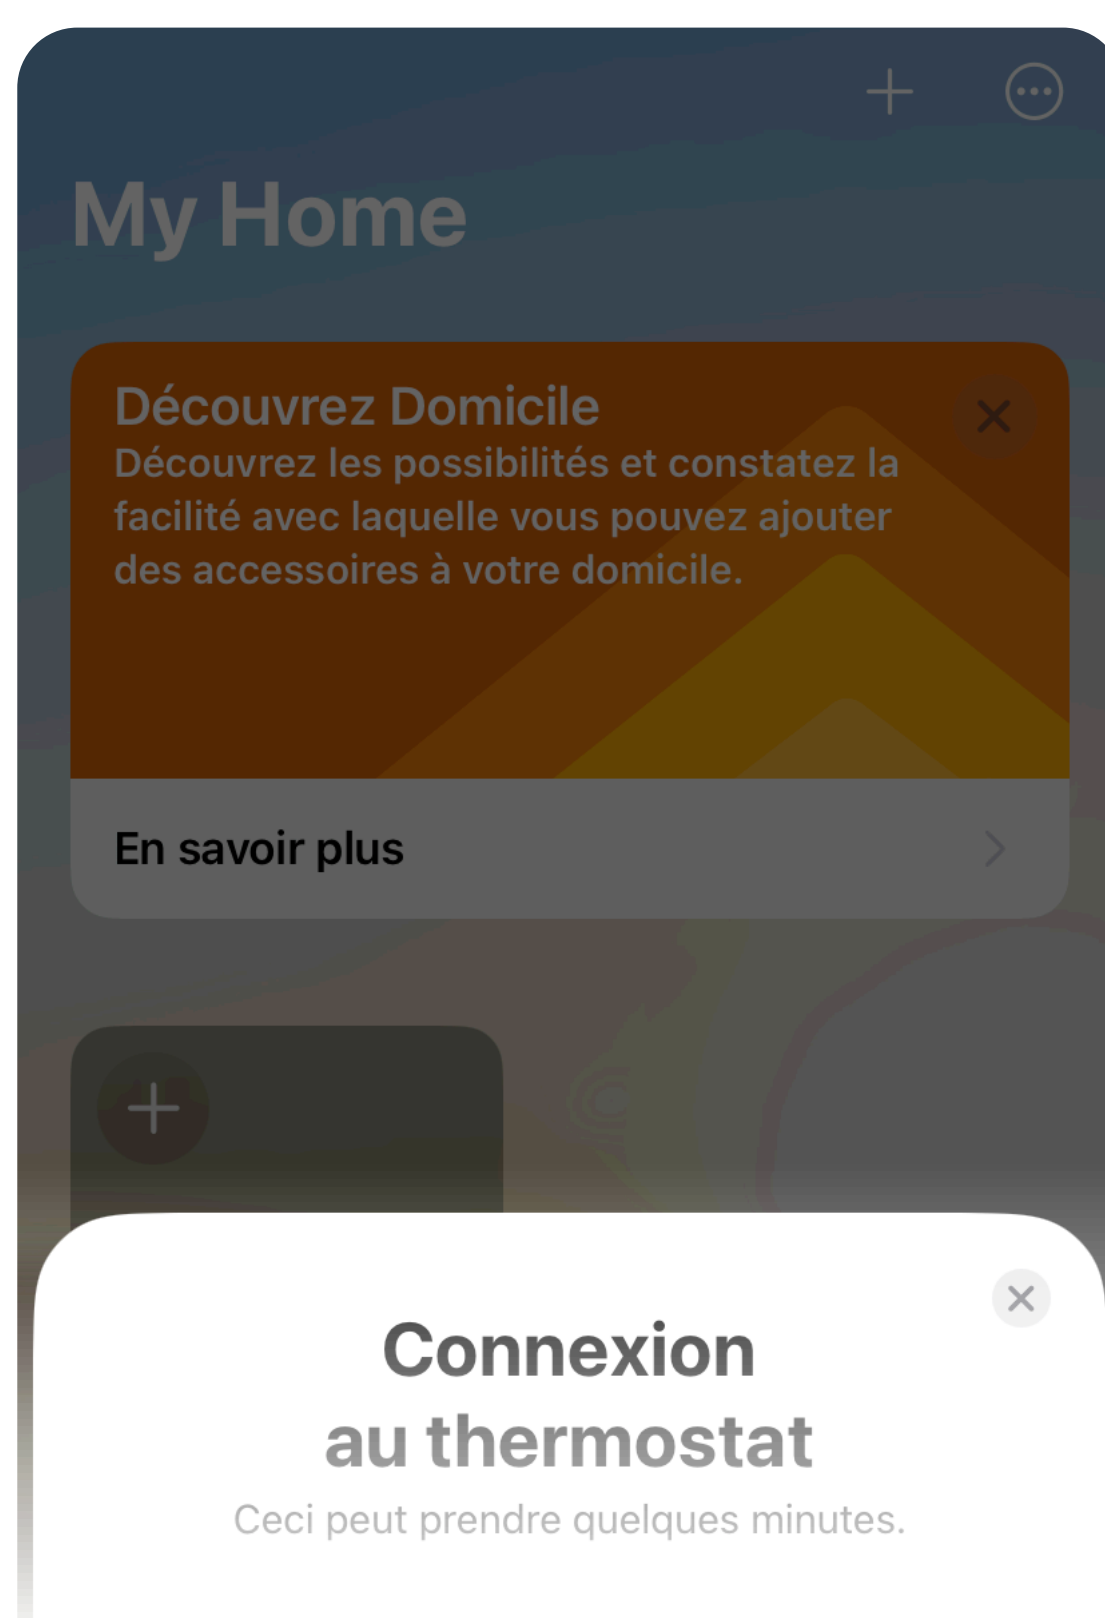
My Home

Découvrez Domicile
Découvrez les possibilités et constatez la facilité avec laquelle vous pouvez ajouter des accessoires à votre domicile.

En savoir plus

Connexion au thermostat

Ceci peut prendre quelques minutes.